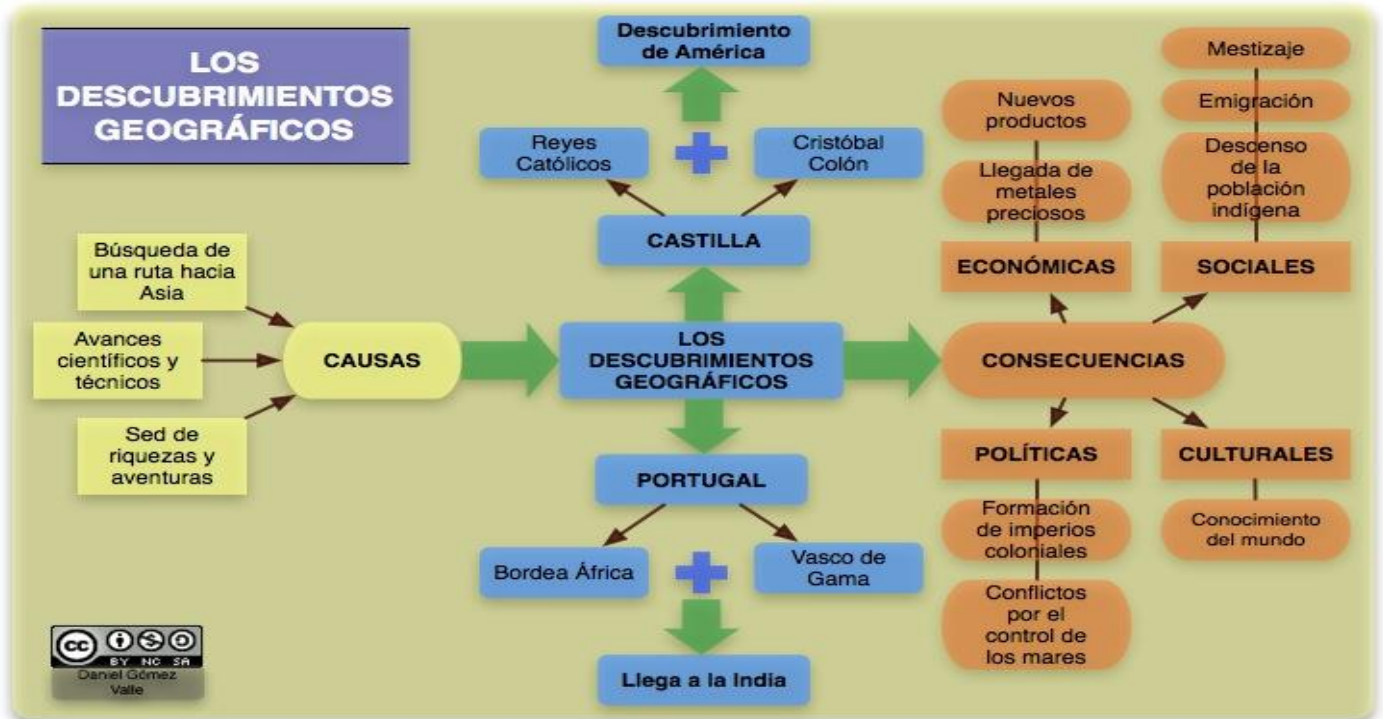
LOS DESCUBRIMIENTOS GEOGRÁFICOS

Descubrimiento de América

Reyes Católicos

Cristóbal Colón

CASTILLA

Búsqueda de una ruta hacia Asia

Avances científicos y técnicos

Sed de riquezas y aventuras

CAUSAS

LOS DESCUBRIMIENTOS GEOGRÁFICOS

PORTUGAL

Bordea África

Vasco de Gama

Llega a la India

Nuevos productos

Llegada de metales preciosos

ECONÓMICAS

Mestizaje

Emigración

Descenso de la población indígena

SOCIALES

CONSECUENCIAS

POLÍTICAS

Formación de imperios coloniales

Conflictos por el control de los mares

CULTURALES

Conocimiento del mundo

cc BY NC SA
Daniel Gómez Valle